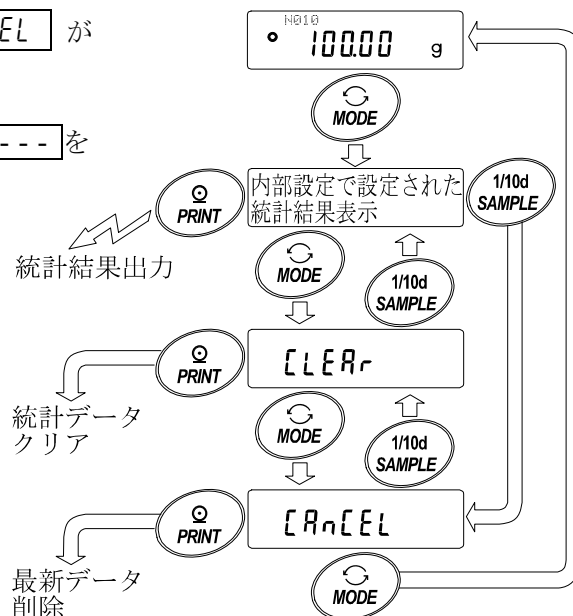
EL が

--- を

N010
100.00 g

MODE

PRINT

内部設定で設定された統計結果表示

1/10d SAMPLE

統計結果出力

MODE

1/10d SAMPLE

PRINT

CLEAr

統計データクリア

MODE

1/10d SAMPLE

PRINT

CAnCEL

最新データ削除

MODE